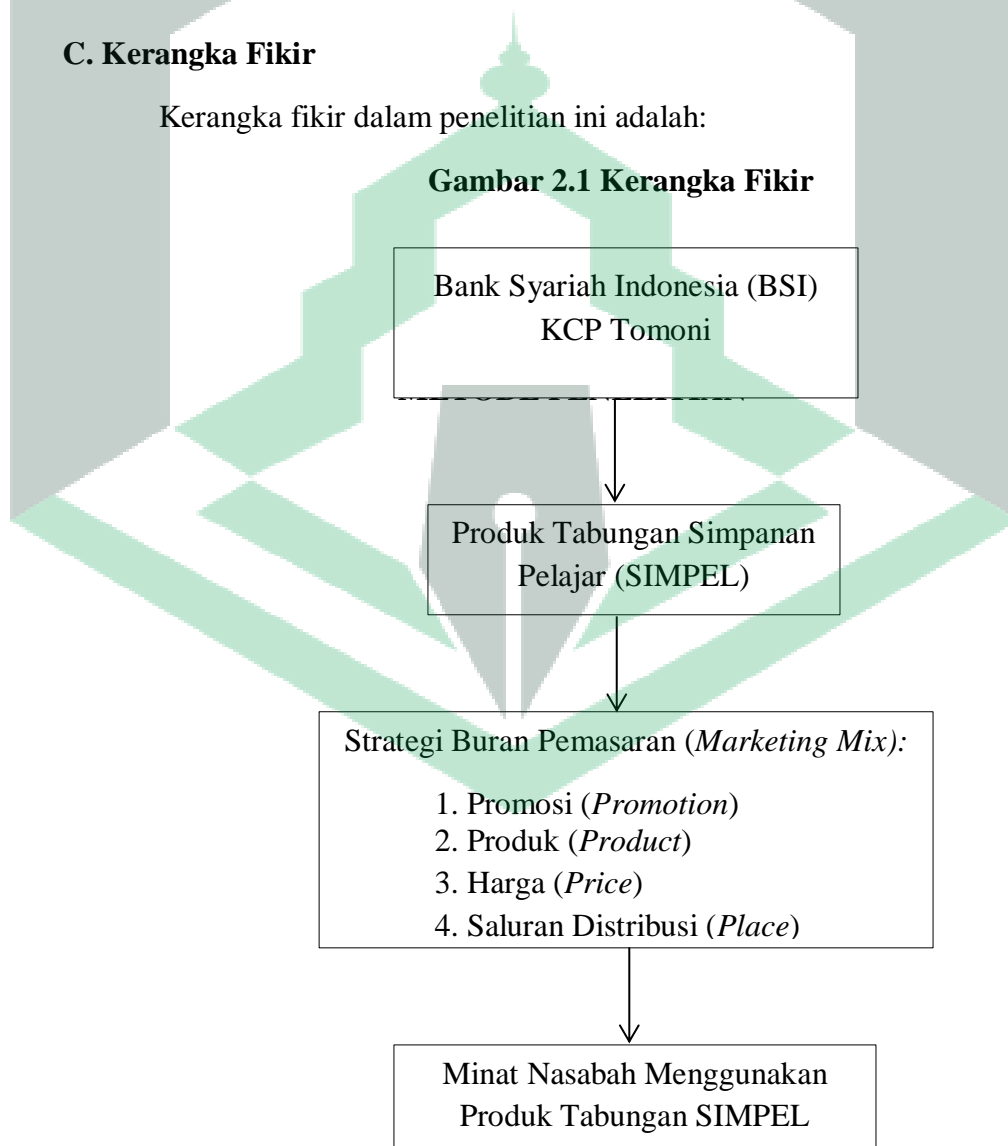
C. Kerangka Fikir

Kerangka fikir dalam penelitian ini adalah:

Gambar 2.1 Kerangka Fikir

Bank Syariah Indonesia (BSI) KCP Tomoni

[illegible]

Produk Tabungan Simpanan Pelajar (SIMPEL)

Strategi Buran Pemasaran (Marketing Mix):

1. Promosi (Promotion)
2. Produk (Product)
3. Harga (Price)
4. Saluran Distribusi (Place)

Minat Nasabah Menggunakan Produk Tabungan SIMPEL